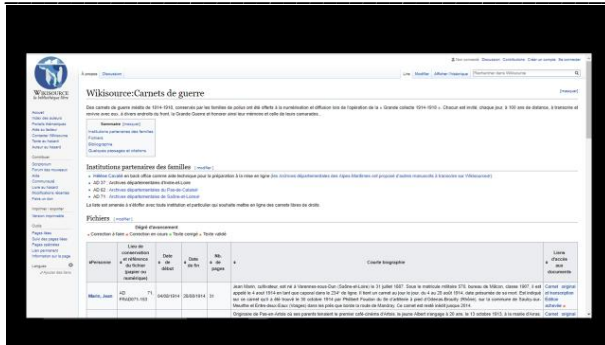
Wikisource:Carnets de guerre

Sommaire

Institutions partenaires des familles

Fichiers

| #Personne | Lieu de conservation et référence du fichier (papier ou numérique) | Date de début | Date de fin | Nb. de pages | Courte biographie | Liens d'accès aux documents |
|---|---|---|---|---|---|---|
| Marin, Jean | AD 71 FRAD071-103 | 04/08/1914 | 26/08/1914 | 31 | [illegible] | Carnet original et transcription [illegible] |